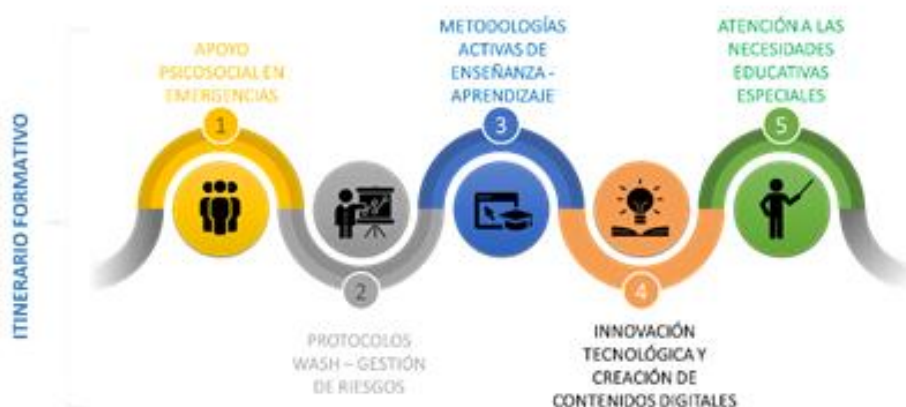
ITINERARIO FORMATIVO

APOYO PSICOSOCIAL EN EMERGENCIAS

1

METODOLOGÍAS ACTIVAS DE ENSEÑANZA - APRENDIZAJE

3

ATENCIÓN A LAS NECESIDADES EDUCATIVAS ESPECIALES

5

2

PROTOCOLOS WASH – GESTIÓN DE RIESGOS

4

INNOVACIÓN TECNOLÓGICA Y CREACIÓN DE CONTENIDOS DIGITALES